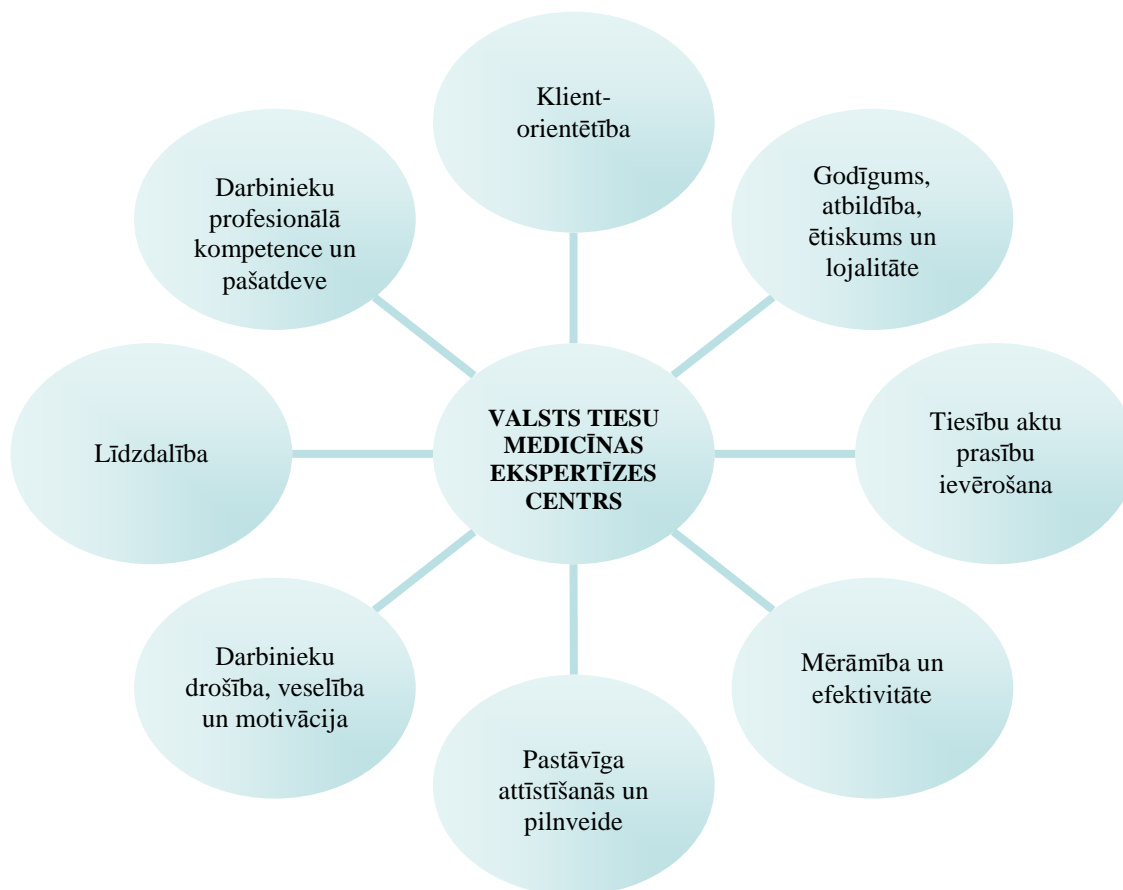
VALSTS TIESU MEDICĪNAS EKSPERTĪZES CENTRS

Klientorientētība

Godīgums, atbildība, ētiskums un lojalitāte

Tiesību aktu prasību ievērošana

Mērāmība un efektivitāte

Pastāvīga attīstīšanās un pilnveide

Darbinieku drošība, veselība un motivācija

Līdzdalība

Darbinieku profesionālā kompetence un pašatdeve